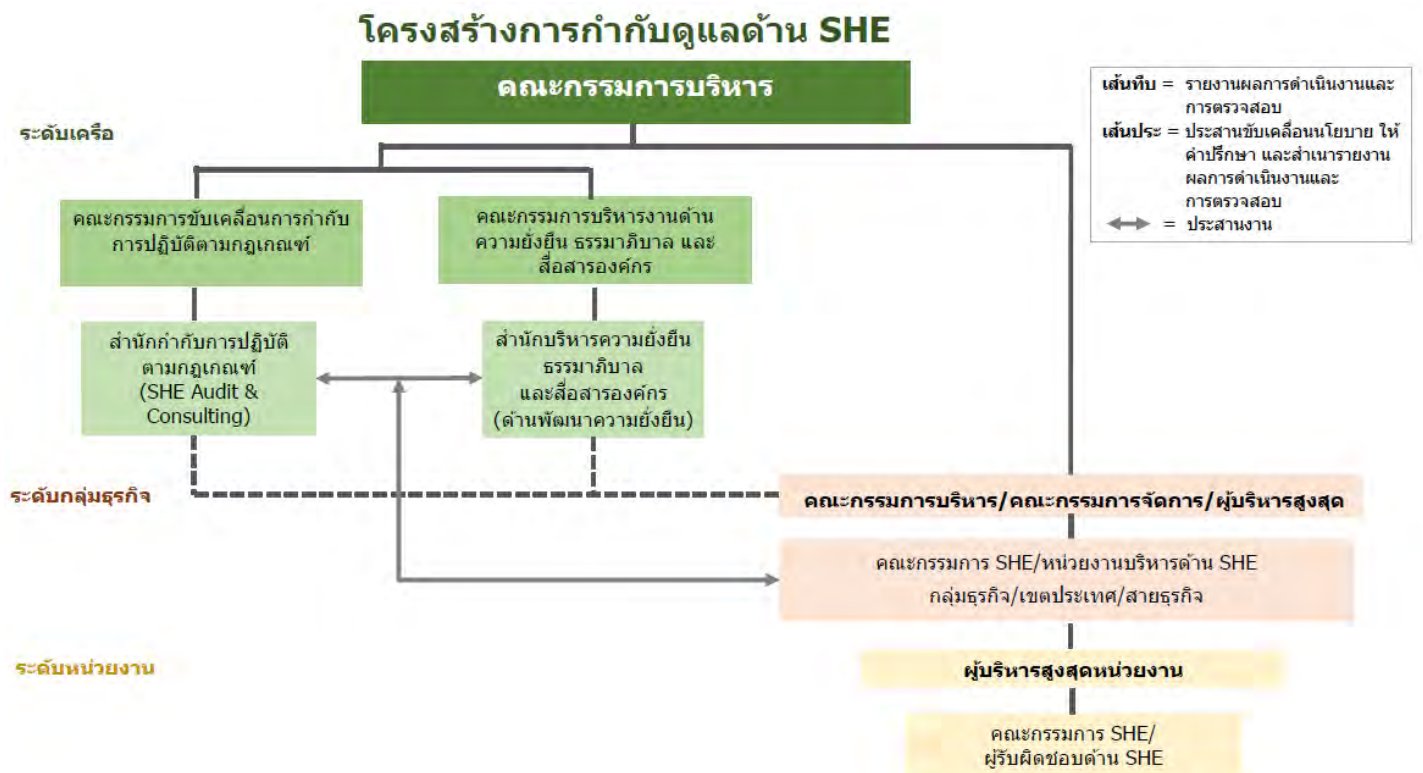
โครงสร้างการกำกับดูแลด้าน SHE

คณะกรรมการบริหาร

เส้นทึบ = รายงานผลการดำเนินงานและการตรวจสอบ
เส้นประ = ประสานขับเคลื่อนนโยบาย ให้คำปรึกษา และสำเนารายงานผลการดำเนินงานและการตรวจสอบ
= ประสานงาน

ระดับเครือ

คณะกรรมการขับเคลื่อนการกำกับการปฏิบัติตามกฎเกณฑ์

คณะกรรมการบริหารงานด้านความยั่งยืน ธรรมาภิบาล และสื่อสารองค์กร

สำนักกำกับการปฏิบัติตามกฎเกณฑ์ (SHE Audit & Consulting)

สำนักบริหารความยั่งยืน ธรรมาภิบาล และสื่อสารองค์กร (ด้านพัฒนาความยั่งยืน)

ระดับกลุ่มธุรกิจ

คณะกรรมการบริหาร/คณะกรรมการจัดการ/ผู้บริหารสูงสุด

คณะกรรมการ SHE/หน่วยงานบริหารด้าน SHE กลุ่มธุรกิจ/เขตประเทศ/สายธุรกิจ

ระดับหน่วยงาน

ผู้บริหารสูงสุดหน่วยงาน

คณะกรรมการ SHE/ ผู้รับผิดชอบด้าน SHE